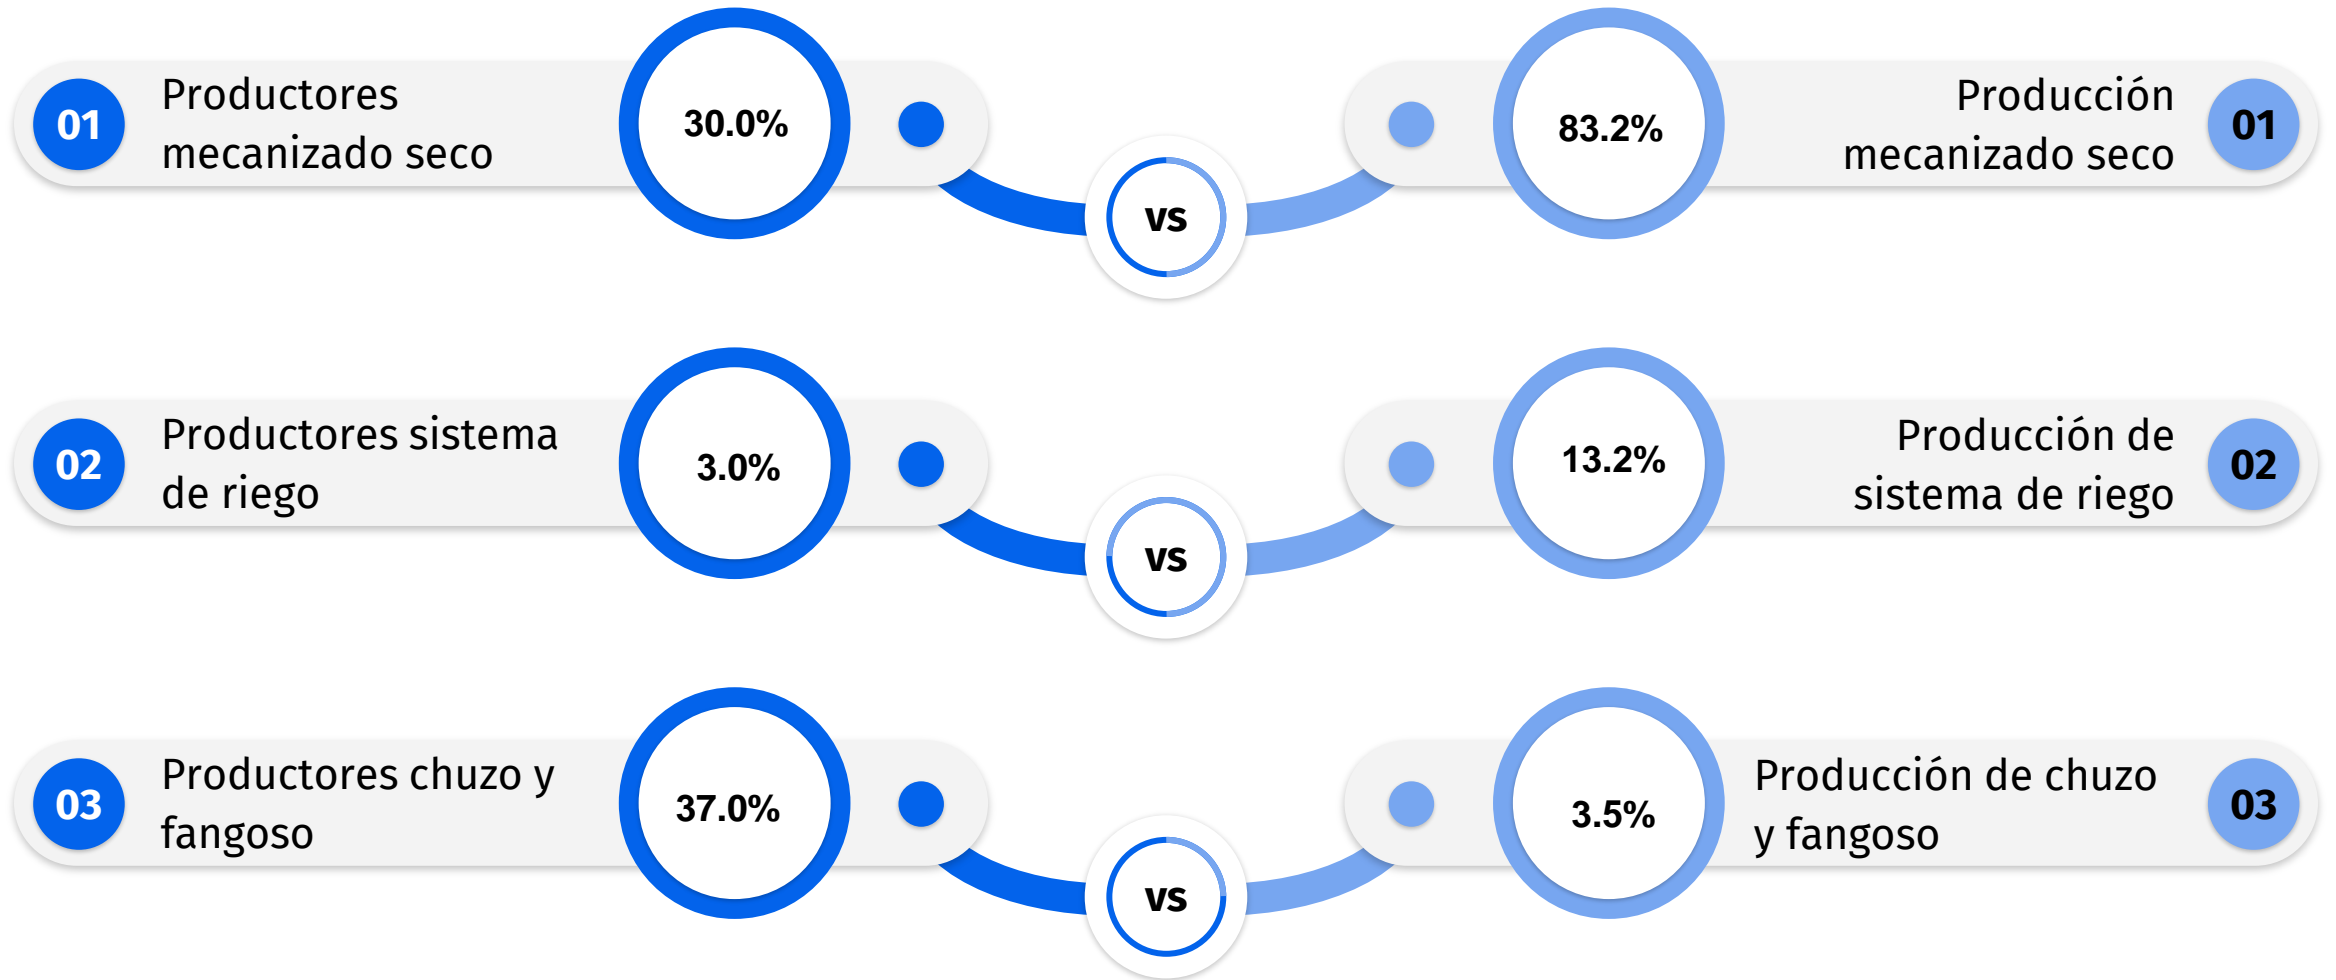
01 Productores mecanizado seco

30.0%

vs

83.2%

Producción mecanizado seco 01

02 Productores sistema de riego

3.0%

vs

13.2%

Producción de sistema de riego 02

03 Productores chuzo y fangoso

37.0%

vs

3.5%

Producción de chuzo y fangoso 03